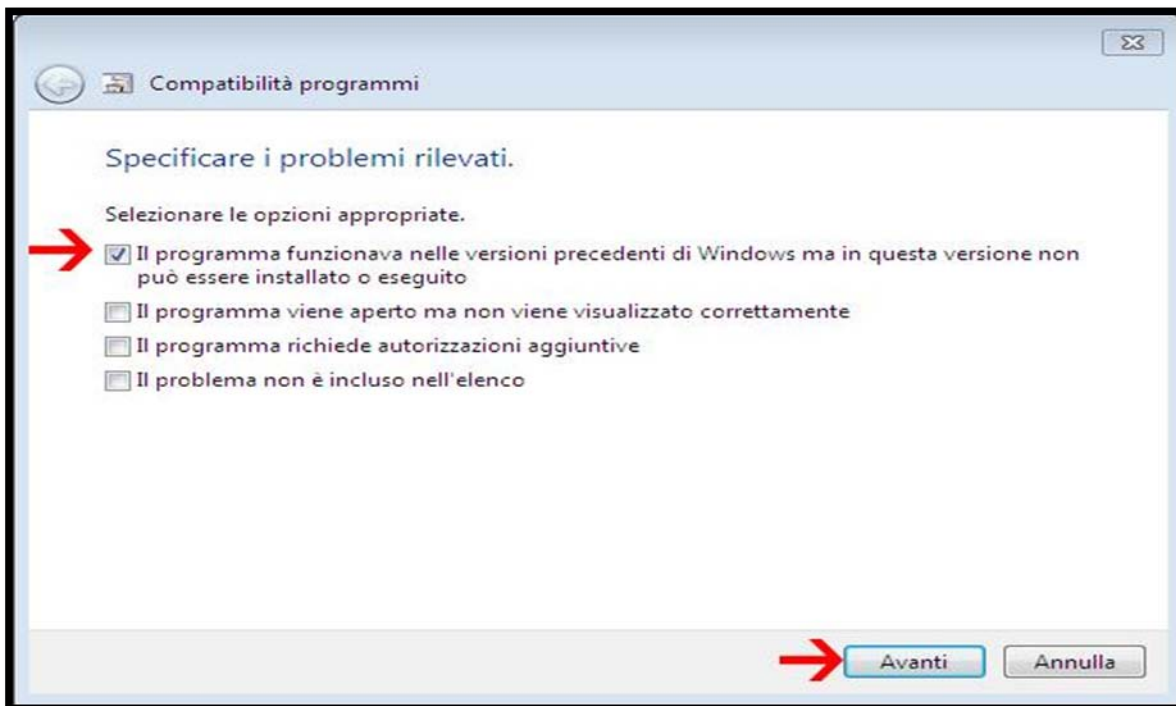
Compatibilità programmi

Specificare i problemi rilevati.

Selezionare le opzioni appropriate.

Il programma funzionava nelle versioni precedenti di Windows ma in questa versione non può essere installato o eseguito

Il programma viene aperto ma non viene visualizzato correttamente

Il programma richiede autorizzazioni aggiuntive

Il problema non è incluso nell'elenco

Avanti

Annulla